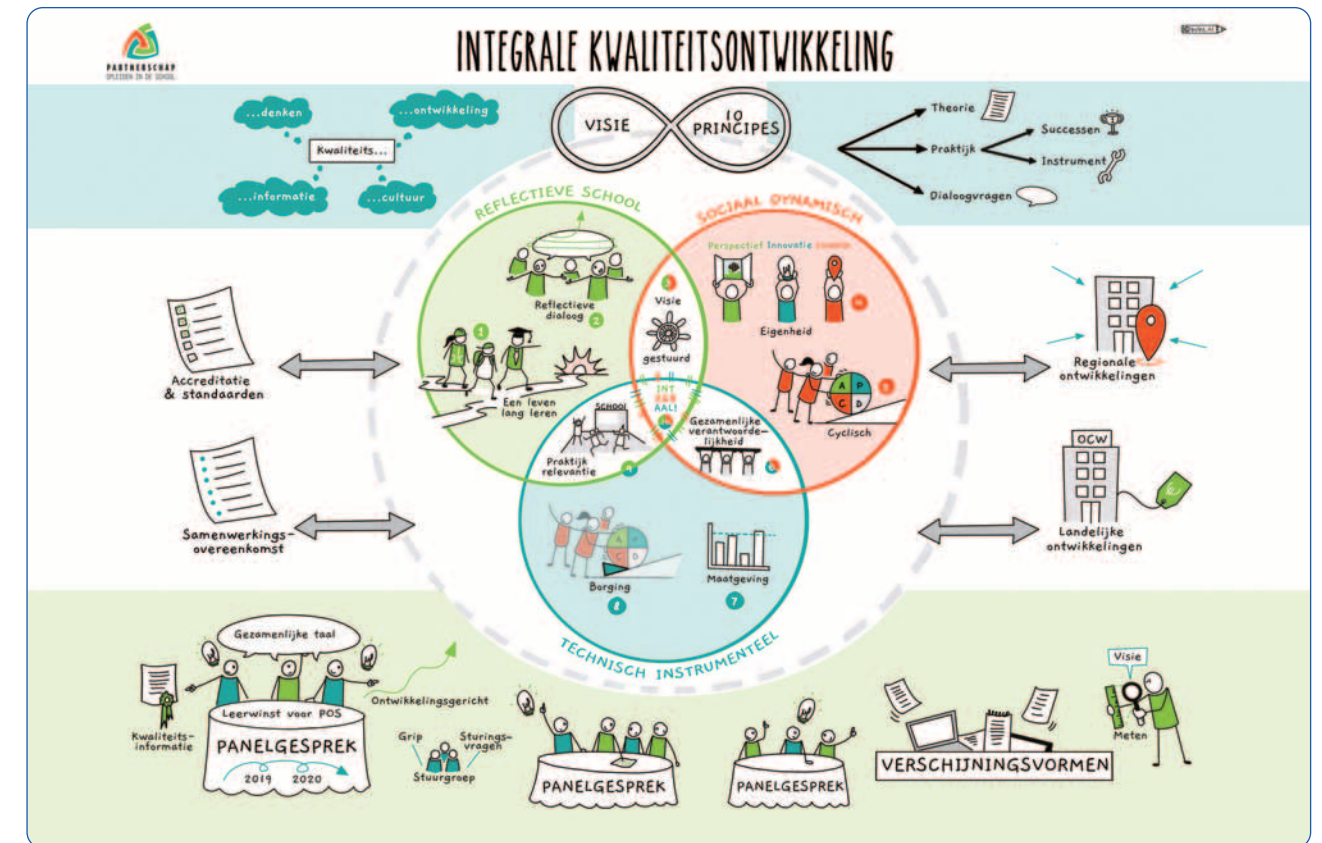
PARTNERSCHAP
OPLEIDEN IN DE SCHOOL

INTEGRALE KWALITEITSONTWIKKELING

...denken
...ontwikkeling
Kwaliteits...
...informatie
...cultuur

VISIE
10 PRINCIPES

Theorie
Praktijk
Successen
Instrument
Dialoogvragen

REFLECTIEVE SCHOOL

SOCIAAL DYNAMISCH

Perspectief Innovatie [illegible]

Reflectieve dialoog
2
1
Een leven lang leren
3
Visie gestuurd
Eigenheid
4
5
Cyclisch
A P C D
INT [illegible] AAL!
SCHOOL
Praktijk relevantie
9
Gezamenlijke verantwoordelijkheid
6
Borging
8
Maatgeving
7

TECHNISCH INSTRUMENTEEL

Accreditatie & standaarden
Samenwerkings-overeenkomst
Regionale ontwikkelingen
OCW
Landelijke ontwikkelingen

Gezamenlijke taal
Ontwikkelingsgericht
Kwaliteits-informatie
Leerwinst voor POS
PANELGESPREK
2019 2020
Grip
Sturings-vragen
Stuurgroep
PANELGESPREK
PANELGESPREK
VERSCHIJNINGSVORMEN
Visie
Meten